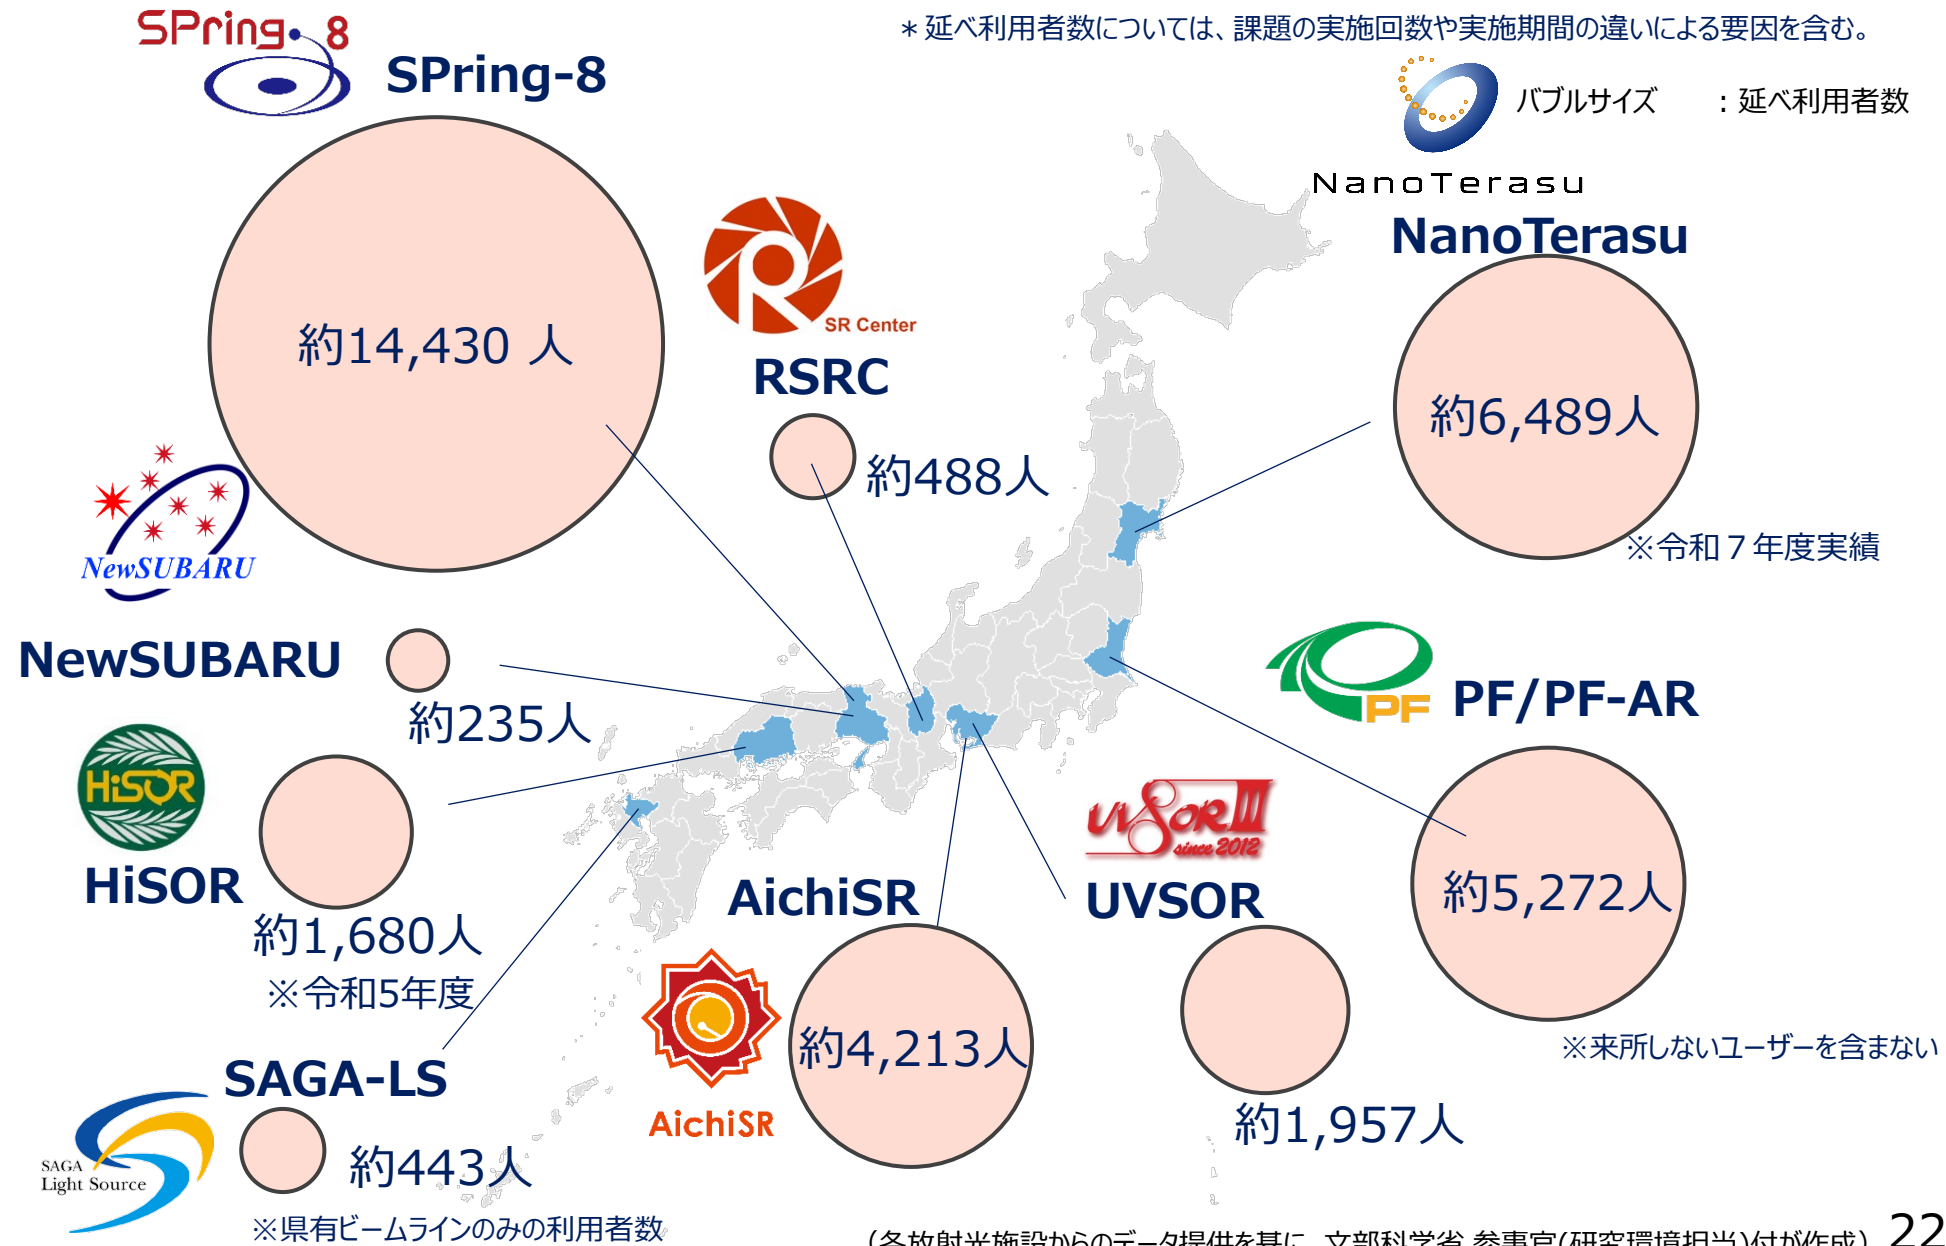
SPring-8
SPring-8

＊延べ利用者数については、課題の実施回数や実施期間の違いによる要因を含む。

バブルサイズ　：延べ利用者数

NanoTerasu
NanoTerasu

約14,430 人

SR Center
RSRC
約488人

約6,489人
※令和７年度実績

NewSUBARU
NewSUBARU
約235人

PF
PF/PF-AR

HiSOR
HiSOR
約1,680人
※令和5年度

AichiSR

UVSOR since 2012
UVSOR

約5,272人

※来所しないユーザーを含まない

SAGA-LS
SAGA Light Source
約443人
※県有ビームラインのみの利用者数

AichiSR
約4,213人

約1,957人

(各放射光施設からのデータ提供を基に　文部科学省 参事官(研究環境担当)付が作成)

22